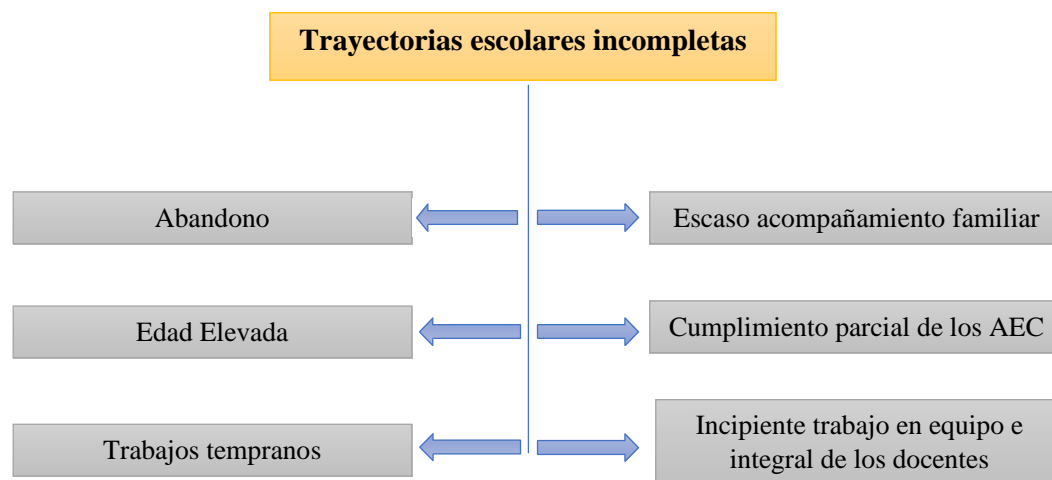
Trayectorias escolares incompletas

Abandono

Escaso acompañamiento familiar

Edad Elevada

Cumplimiento parcial de los AEC

Trabajos tempranos

Incipiente trabajo en equipo e integral de los docentes